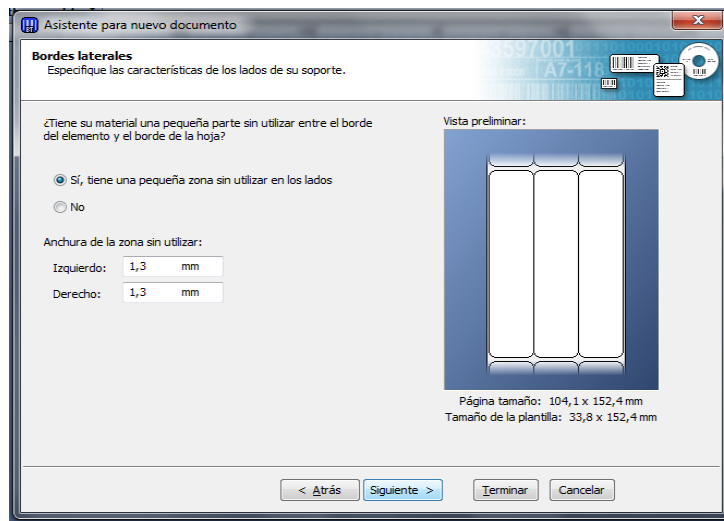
Asistente para nuevo documento

Bordes laterales
Especifique las características de los lados de su soporte.

¿Tiene su material una pequeña parte sin utilizar entre el borde del elemento y el borde de la hoja?

Sí, tiene una pequeña zona sin utilizar en los lados

No

Anchura de la zona sin utilizar:

Izquierdo: 1,3 mm

Derecho: 1,3 mm

Vista preliminar:

Página tamaño: 104,1 x 152,4 mm
Tamaño de la plantilla: 33,8 x 152,4 mm

< Atrás | Siguiente > | Terminar | Cancelar